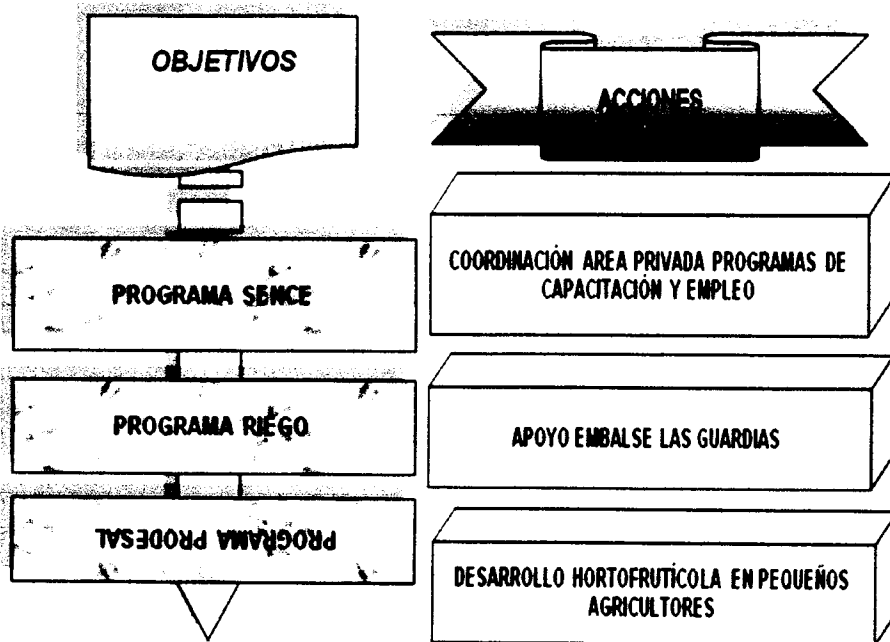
OBJETIVOS

ACCIONES

PROGRAMA SENCE

COORDINACIÓN AREA PRIVADA PROGRAMAS DE CAPACITACIÓN Y EMPLEO

PROGRAMA RIEGO

APOYO EMBALSE LAS GUARDIAS

PROGRAMA PRODESAL

DESARROLLO HORTOFRUTÍCOLA EN PEQUEÑOS AGRICULTORES